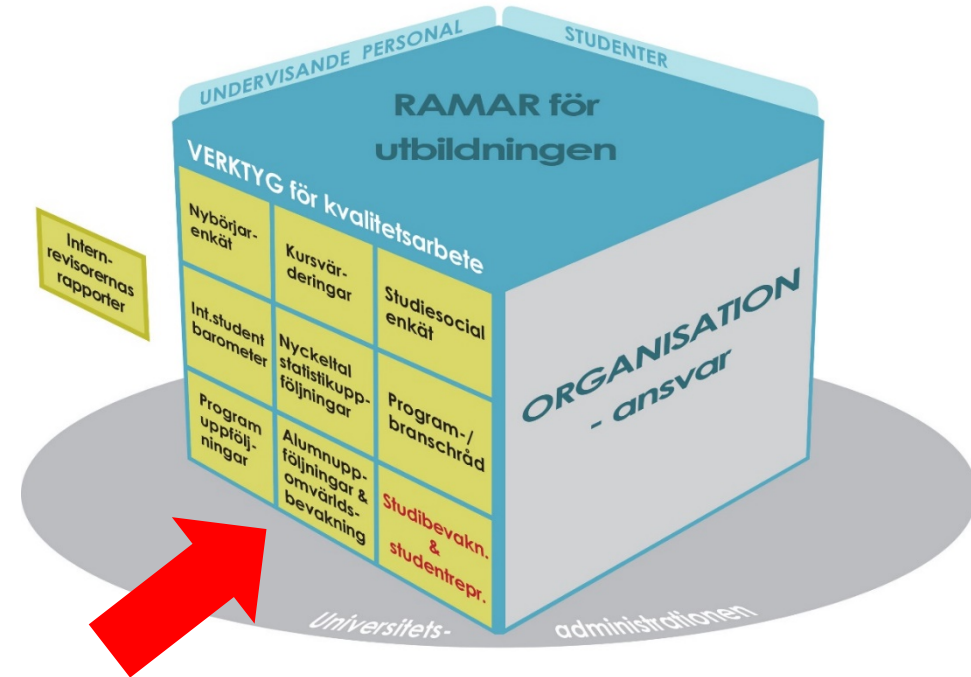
UNDERVISANDE PERSONAL

STUDENTER

RAMAR för utbildningen

VERKTYG för kvalitetsarbete

Internrevisorernas rapporter

Nybörjarenkät

Kursvärderingar

Studiesocial enkät

Int.student barometer

Nyckeltal statistikuppföljningar

Program-/branschråd

Program uppföljningar

Alumnuppföljningar & omvärldsbevakning

Studibevakn. & studentrepr.

ORGANISATION - ansvar

Universitets- administrationen